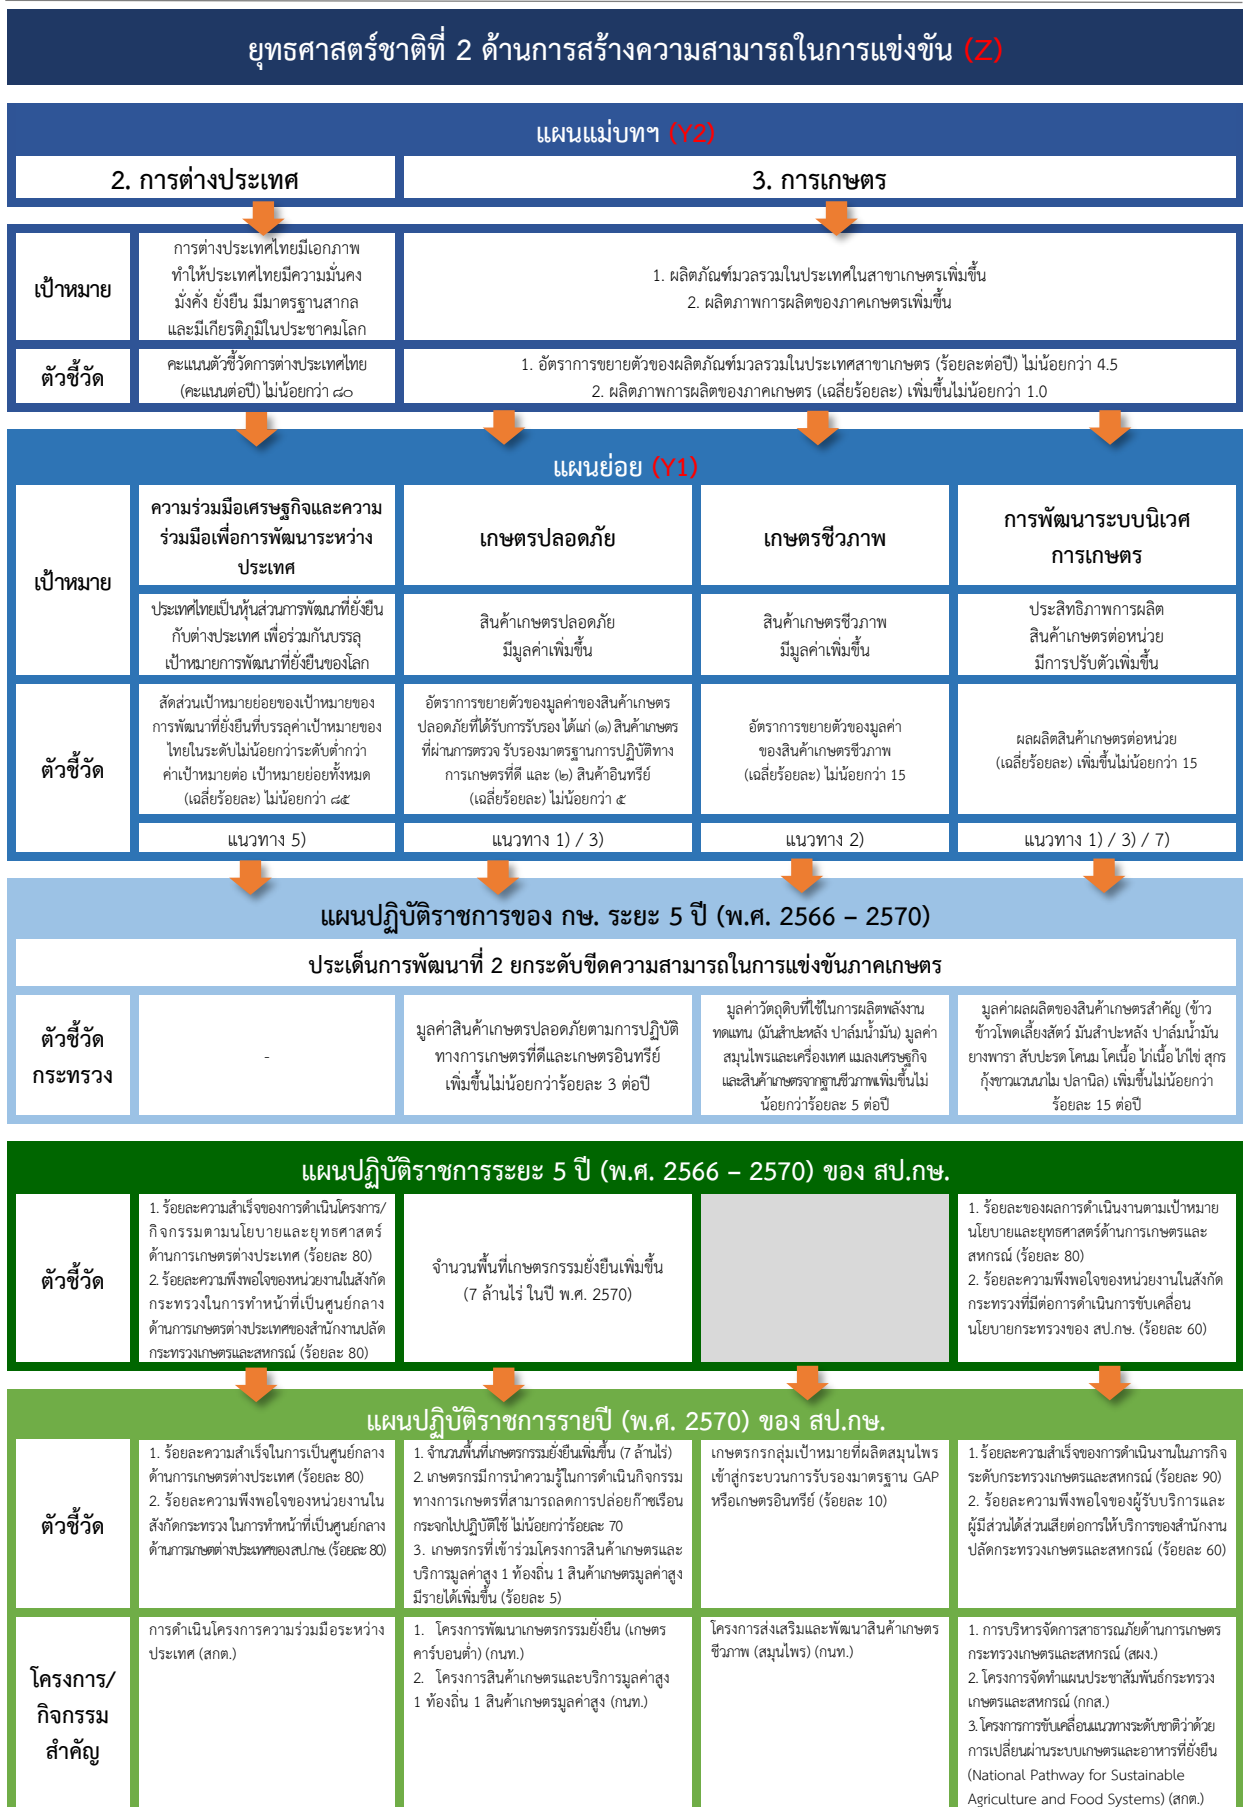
ยุทธศาสตร์ชาติที่ 2 ด้านการสร้างความสามารถในการแข่งขัน (Z)

แผนแม่บทฯ (Y2)

2. การต่างประเทศ

3. การเกษตร

| | 2. การต่างประเทศ | 3. การเกษตร |
|---|---|---|
| เป้าหมาย | การต่างประเทศไทยมีเอกภาพ ทำให้ประเทศไทยมีความมั่นคง มั่งคั่ง ยั่งยืน มีมาตรฐานสากล และมีเกียรติภูมิในประชาคมโลก | 1. ผลิตภัณฑ์มวลรวมในประเทศในสาขาเกษตรเพิ่มขึ้น 2. ผลิตภาพการผลิตของภาคเกษตรเพิ่มขึ้น |
| ตัวชี้วัด | คะแนนตัวชี้วัดการต่างประเทศไทย (คะแนนต่อปี) ไม่น้อยกว่า ๘๐ | 1. อัตราการขยายตัวของผลิตภัณฑ์มวลรวมในประเทศสาขาเกษตร (ร้อยละต่อปี) ไม่น้อยกว่า 4.5 2. ผลิตภาพการผลิตของภาคเกษตร (เฉลี่ยร้อยละ) เพิ่มขึ้นไม่น้อยกว่า 1.0 |

แผนย่อย (Y1)

| | ความร่วมมือเศรษฐกิจและความร่วมมือเพื่อการพัฒนาระหว่างประเทศ | เกษตรปลอดภัย | เกษตรชีวภาพ | การพัฒนาระบบนิเวศการเกษตร |
|---|---|---|---|---|
| เป้าหมาย | ประเทศไทยเป็นหุ้นส่วนการพัฒนาที่ยั่งยืนกับต่างประเทศ เพื่อร่วมกันบรรลุเป้าหมายการพัฒนาที่ยั่งยืนของโลก | สินค้าเกษตรปลอดภัย มีมูลค่าเพิ่มขึ้น | สินค้าเกษตรชีวภาพ มีมูลค่าเพิ่มขึ้น | ประสิทธิภาพการผลิตสินค้าเกษตรต่อหน่วย มีการปรับตัวเพิ่มขึ้น |
| ตัวชี้วัด | สัดส่วนเป้าหมายย่อยของเป้าหมายของการพัฒนาที่ยั่งยืนที่บรรลุค่าเป้าหมายของไทยในระดับไม่น้อยกว่าระดับต่ำกว่าค่าเป้าหมายต่อ เป้าหมายย่อยทั้งหมด (เฉลี่ยร้อยละ) ไม่น้อยกว่า ๘๕ | อัตราการขยายตัวของมูลค่าของสินค้าเกษตรปลอดภัยที่ได้รับการรับรอง ได้แก่ (๑) สินค้าเกษตรที่ผ่านการตรวจ รับรองมาตรฐานการปฏิบัติทางการเกษตรที่ดี และ (๒) สินค้าอินทรีย์ (เฉลี่ยร้อยละ) ไม่น้อยกว่า ๕ | อัตราการขยายตัวของมูลค่าของสินค้าเกษตรชีวภาพ (เฉลี่ยร้อยละ) ไม่น้อยกว่า 15 | ผลผลิตสินค้าเกษตรต่อหน่วย (เฉลี่ยร้อยละ) เพิ่มขึ้นไม่น้อยกว่า 15 |
| | แนวทาง 5) | แนวทาง 1) / 3) | แนวทาง 2) | แนวทาง 1) / 3) / 7) |

แผนปฏิบัติราชการของ กษ. ระยะ 5 ปี (พ.ศ. 2566 – 2570)

ประเด็นการพัฒนาที่ 2 ยกระดับขีดความสามารถในการแข่งขันภาคเกษตร

| ตัวชี้วัดกระทรวง | - | มูลค่าสินค้าเกษตรปลอดภัยตามการปฏิบัติทางการเกษตรที่ดีและเกษตรอินทรีย์เพิ่มขึ้นไม่น้อยกว่าร้อยละ 3 ต่อปี | มูลค่าวัตถุดิบที่ใช้ในการผลิตพลังงานทดแทน (มันสำปะหลัง ปาล์มน้ำมัน) มูลค่าสมุนไพรและเครื่องเทศ เมลงเศรษฐกิจ และสินค้าเกษตรจากฐานชีวภาพเพิ่มขึ้นไม่น้อยกว่าร้อยละ 5 ต่อปี | มูลค่าผลผลิตของสินค้าเกษตรสำคัญ (ข้าว ข้าวโพดเลี้ยงสัตว์ มันสำปะหลัง ปาล์มน้ำมัน ยางพารา สับปะรด โคนม โคเนื้อ ไก่เนื้อ ไก่ไข่ สุกร กุ้งขาวแวนนาไม ปลานิล) เพิ่มขึ้นไม่น้อยกว่าร้อยละ 15 ต่อปี |
|---|---|---|---|---|

แผนปฏิบัติราชการระยะ 5 ปี (พ.ศ. 2566 – 2570) ของ สป.กษ.

| ตัวชี้วัด | 1. ร้อยละความสำเร็จของการดำเนินโครงการ/กิจกรรมตามนโยบายและยุทธศาสตร์ด้านการเกษตรต่างประเทศ (ร้อยละ 80) 2. ร้อยละความพึงพอใจของหน่วยงานในสังกัดกระทรวงในการทำหน้าที่เป็นศูนย์กลางด้านการเกษตรต่างประเทศของสำนักงานปลัดกระทรวงเกษตรและสหกรณ์ (ร้อยละ 80) | จำนวนพื้นที่เกษตรกรรมยั่งยืนเพิ่มขึ้น (7 ล้านไร่ ในปี พ.ศ. 2570) | | 1. ร้อยละของผลการดำเนินงานตามเป้าหมายนโยบายและยุทธศาสตร์ด้านการเกษตรและสหกรณ์ (ร้อยละ 80) 2. ร้อยละความพึงพอใจของหน่วยงานในสังกัดกระทรวงที่มีต่อการดำเนินการขับเคลื่อนนโยบายกระทรวงของ สป.กษ. (ร้อยละ 60) |
|---|---|---|---|---|

แผนปฏิบัติราชการรายปี (พ.ศ. 2570) ของ สป.กษ.

| ตัวชี้วัด | 1. ร้อยละความสำเร็จในการเป็นศูนย์กลางด้านการเกษตรต่างประเทศ (ร้อยละ 80) 2. ร้อยละความพึงพอใจของหน่วยงานในสังกัดกระทรวง ในการทำหน้าที่เป็นศูนย์กลางด้านการเกษตรต่างประเทศของสป.กษ. (ร้อยละ 80) | 1. จำนวนพื้นที่เกษตรกรรมยั่งยืนเพิ่มขึ้น (7 ล้านไร่) 2. เกษตรกรมีการนำความรู้ในการดำเนินกิจกรรมทางการเกษตรที่สามารถลดการปล่อยก๊าซเรือนกระจกไปปฏิบัติใช้ ไม่น้อยกว่าร้อยละ 70 3. เกษตรกรที่เข้าร่วมโครงการสินค้าเกษตรและบริการมูลค่าสูง 1 ท้องถิ่น 1 สินค้าเกษตรมูลค่าสูงมีรายได้เพิ่มขึ้น (ร้อยละ 5) | เกษตรกรกลุ่มเป้าหมายที่ผลิตสมุนไพรเข้าสู่กระบวนการรับรองมาตรฐาน GAP หรือเกษตรอินทรีย์ (ร้อยละ 10) | 1. ร้อยละความสำเร็จของการดำเนินงานในภารกิจระดับกระทรวงเกษตรและสหกรณ์ (ร้อยละ 90) 2. ร้อยละความพึงพอใจของผู้รับบริการและผู้มีส่วนได้ส่วนเสียต่อการให้บริการของสำนักงานปลัดกระทรวงเกษตรและสหกรณ์ (ร้อยละ 60) |
|---|---|---|---|---|
| โครงการ/กิจกรรมสำคัญ | การดำเนินโครงการความร่วมมือระหว่างประเทศ (สกต.) | 1. โครงการพัฒนาเกษตรกรรมยั่งยืน (เกษตรคาร์บอนต่ำ) (กนท.) 2. โครงการสินค้าเกษตรและบริการมูลค่าสูง 1 ท้องถิ่น 1 สินค้าเกษตรมูลค่าสูง (กนท.) | โครงการส่งเสริมและพัฒนาสินค้าเกษตรชีวภาพ (สมุนไพร) (กนท.) | 1. การบริหารจัดการสาธารณภัยด้านการเกษตร กระทรวงเกษตรและสหกรณ์ (สผง.) 2. โครงการจัดทำแผนประชาสัมพันธ์กระทรวงเกษตรและสหกรณ์ (กกส.) 3. โครงการการขับเคลื่อนแนวทางระดับชาติว่าด้วยการเปลี่ยนผ่านระบบเกษตรและอาหารที่ยั่งยืน (National Pathway for Sustainable Agriculture and Food Systems) (สกต.) |